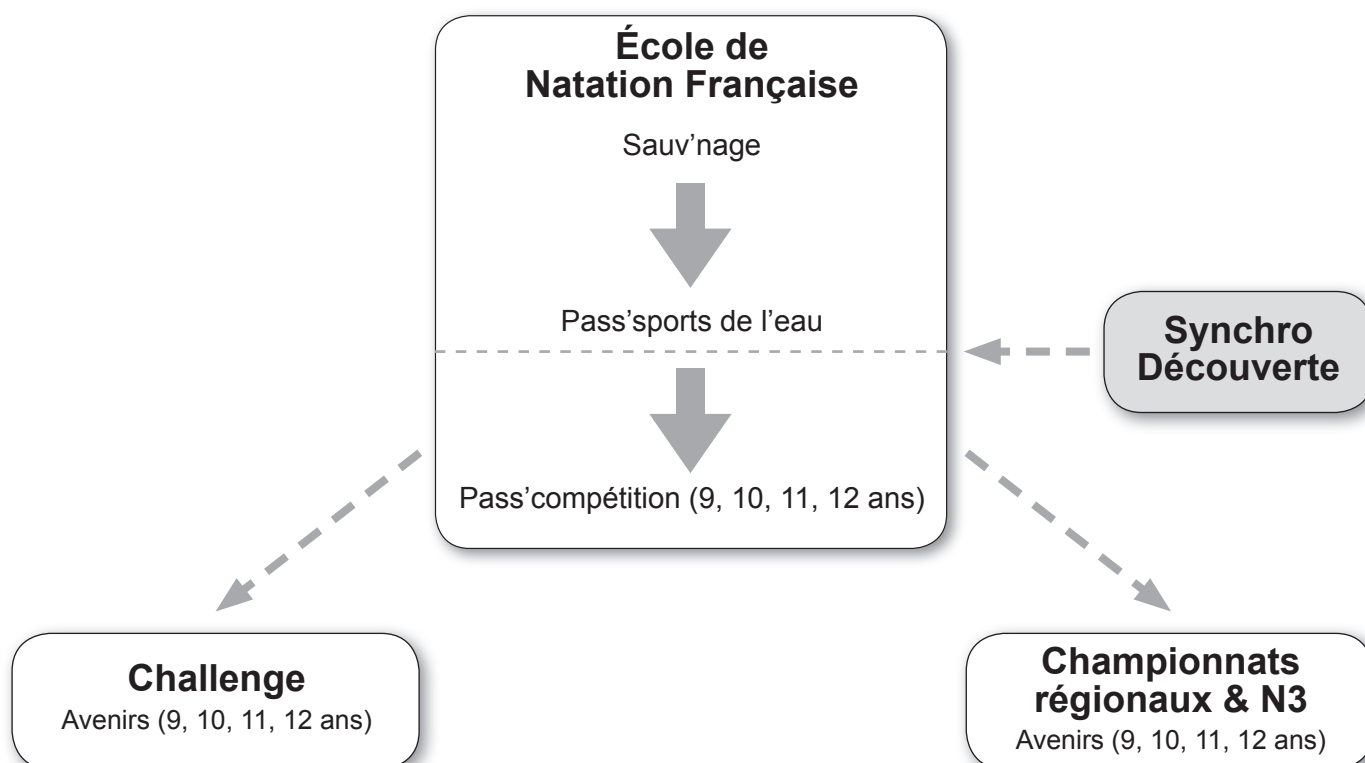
École de Natation Française

Sauv’nage

Pass’sports de l’eau

Pass’compétition (9, 10, 11, 12 ans)

Synchro Découverte

Challenge
Avenirs (9, 10, 11, 12 ans)

Championnats régionaux & N3
Avenirs (9, 10, 11, 12 ans)